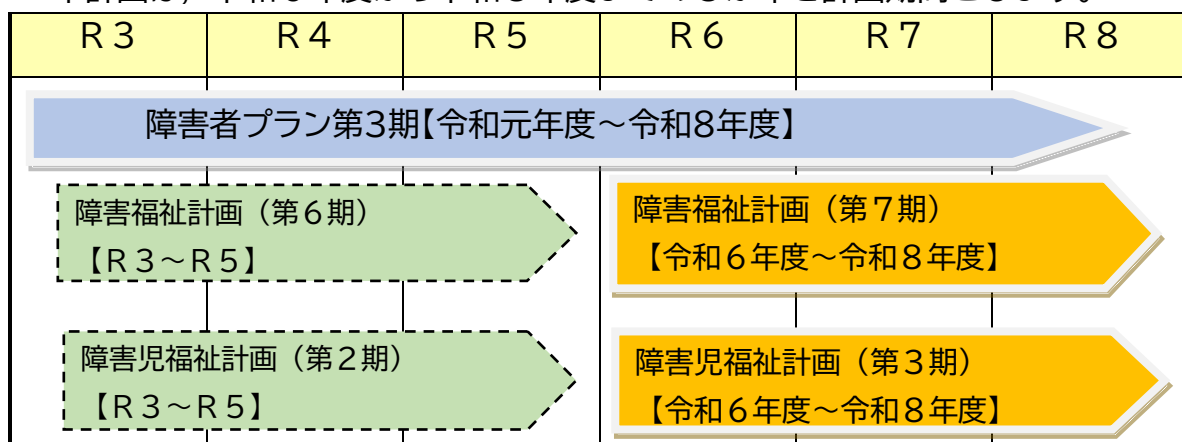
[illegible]

| R３ | R４ | R５ | R６ | R７ | R８ |
|---|---|---|---|---|---|

障害者プラン第3期【令和元年度～令和8年度】

障害福祉計画（第６期）
【R３～R５】

障害福祉計画（第７期）
【令和６年度～令和８年度】

障害児福祉計画（第２期）
【R３～R５】

障害児福祉計画（第３期）
【令和６年度～令和８年度】